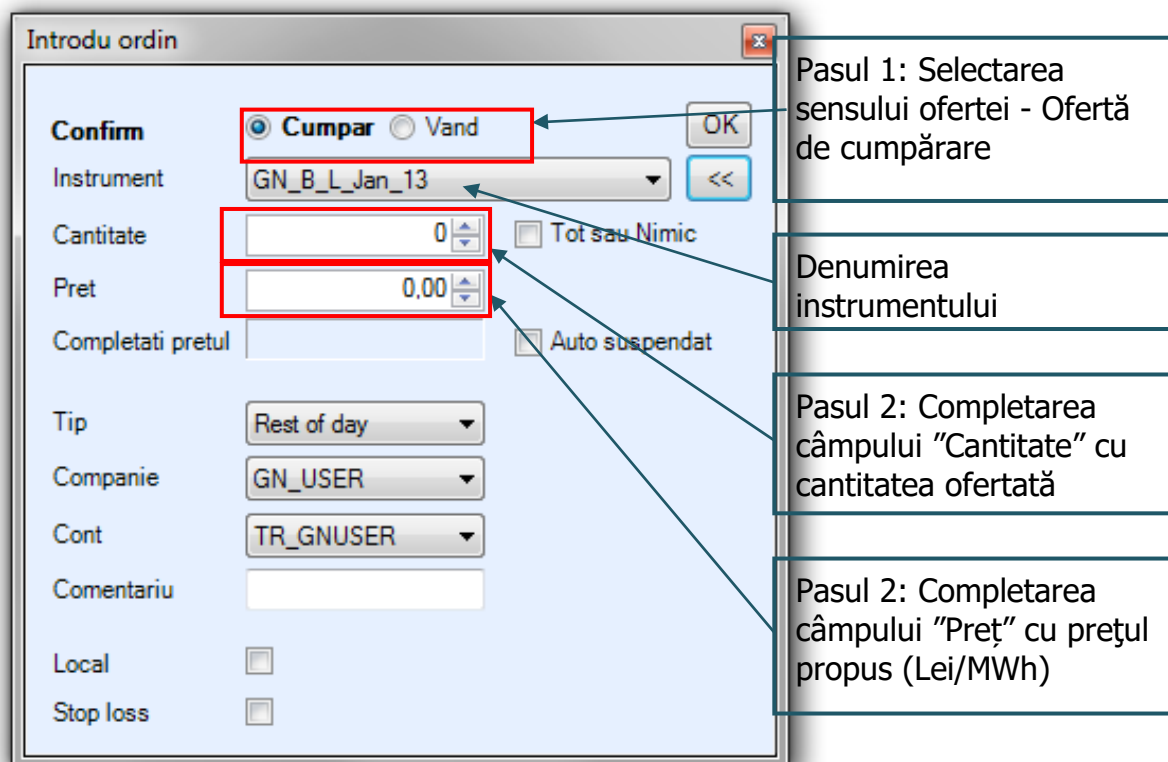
Introdu ordin

Confirm
Cumpar
Vand
OK
Instrument
GN_B_L_Jan_13
<<
Cantitate
0
Tot sau Nimic
Pret
0,00
Completati pretul
Auto suspendat
Tip
Rest of day
Companie
GN_USER
Cont
TR_GNUSER
Comentariu
Local
Stop loss

Pasul 1: Selectarea sensului ofertei - Ofertă de cumpărare

Denumirea instrumentului

Pasul 2: Completarea câmpului ”Cantitate” cu cantitatea ofertată

Pasul 2: Completarea câmpului ”Preț” cu preţul propus (Lei/MWh)